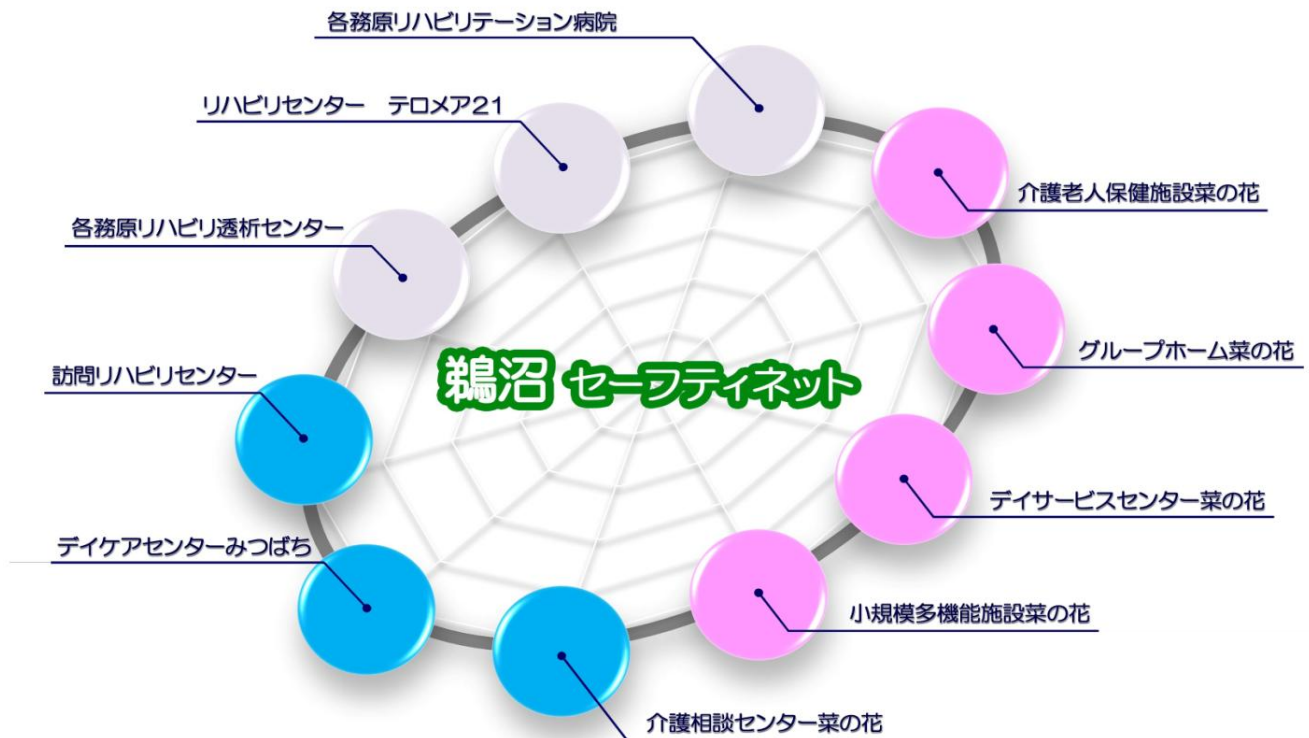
各務原リハビリテーション病院

リハビリセンター　テロメア21

介護老人保健施設菜の花

各務原リハビリ透析センター

グループホーム菜の花

鵜沼 セーフティネット

訪問リハビリセンター

デイサービスセンター菜の花

デイケアセンターみつばち

小規模多機能施設菜の花

介護相談センター菜の花